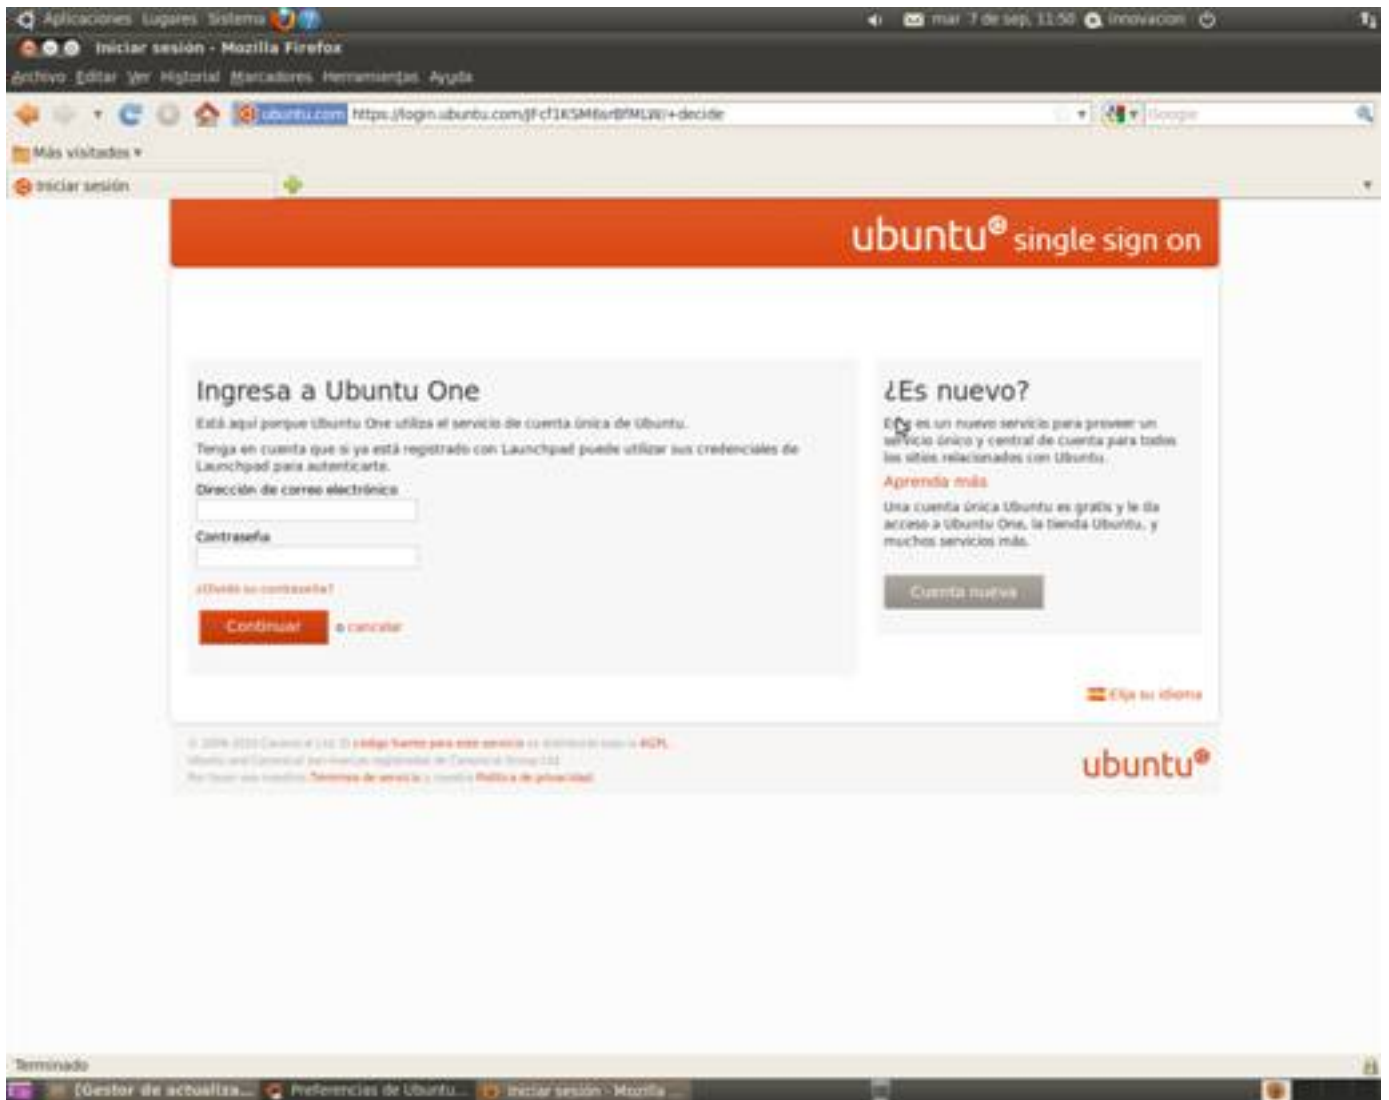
Aplicaciones Lugares Sistema

mar 7 de sep, 11:50 innovacion

Iniciar sesión - Mozilla Firefox

Archivo Editar Ver Historial Marcadores Herramientas Ayuda

ubuntu.com https://login.ubuntu.com/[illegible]/+decide

Google

Más visitados ▾

Iniciar sesión

ubuntu® single sign on

Ingresa a Ubuntu One

Está aquí porque Ubuntu One utiliza el servicio de cuenta única de Ubuntu.

Tenga en cuenta que si ya está registrado con Launchpad puede utilizar sus credenciales de Launchpad para autenticarte.

Dirección de correo electrónico

Contraseña

¿Olvidó su contraseña?

Continuar o cancelar

¿Es nuevo?

Este es un nuevo servicio para proveer un servicio único y central de cuenta para todos los sitios relacionados con Ubuntu.

Aprenda más

Una cuenta única Ubuntu es gratis y le da acceso a Ubuntu One, la tienda Ubuntu, y muchos servicios más.

Cuenta nueva

Elija su idioma

© 2009-2010 Canonical Ltd. El código fuente para este servicio se distribuye bajo la AGPL.
Ubuntu and Canonical son marcas registradas de Canonical Group Ltd.
Por favor vea nuestros Términos de servicio y nuestra Política de privacidad

ubuntu®

Terminado

[Gestor de actualiza... Preferencias de Ubuntu... Iniciar sesión - Mozilla...